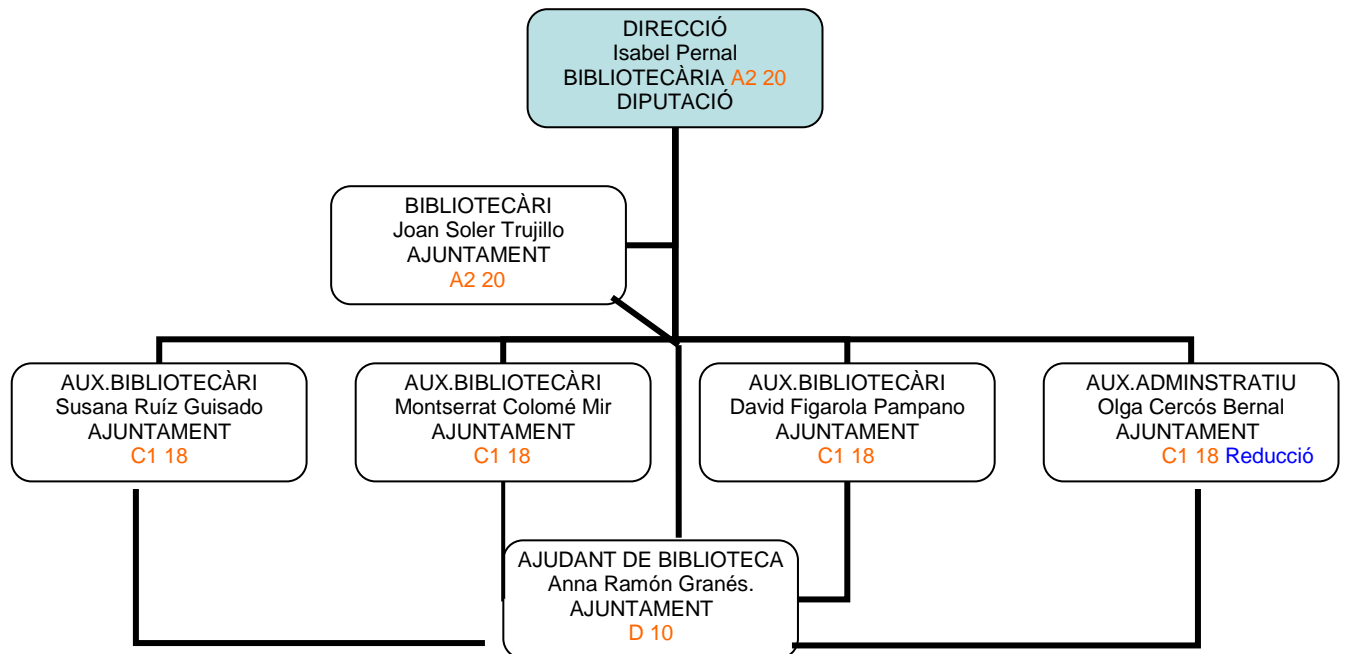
DIRECCIÓ
Isabel Pernal
BIBLIOTECÀRIA A2 20
DIPUTACIÓ

BIBLIOTECÀRI
Joan Soler Trujillo
AJUNTAMENT
A2 20

AUX.BIBLIOTECÀRI
Susana Ruíz Guisado
AJUNTAMENT
C1 18

AUX.BIBLIOTECÀRI
Montserrat Colomé Mir
AJUNTAMENT
C1 18

AUX.BIBLIOTECÀRI
David Figarola Pampano
AJUNTAMENT
C1 18

AUX.ADMINSTRATIU
Olga Cercós Bernal
AJUNTAMENT
C1 18 Reducció

AJUDANT DE BIBLIOTECA
Anna Ramón Granés.
AJUNTAMENT
D 10